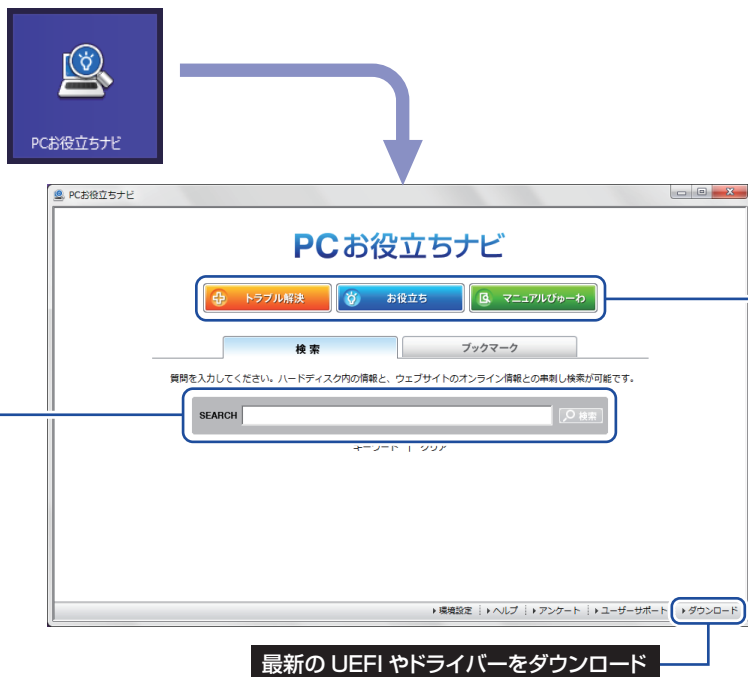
PCお役立ちナビ

PCお役立ちナビ

PCお役立ちナビ

トラブル解決

お役立ち

マニュアルびゅーわ

検索

ブックマーク

質問を入力してください。ハードディスク内の情報と、ウェブサイトのオンライン情報との串刺し検索が可能です。

SEARCH

検索

キーワード | クリア

▸環境設定 ▸ヘルプ ▸アンケート ▸ユーザーサポート ▸ダウンロード

最新の UEFI やドライバーをダウンロード